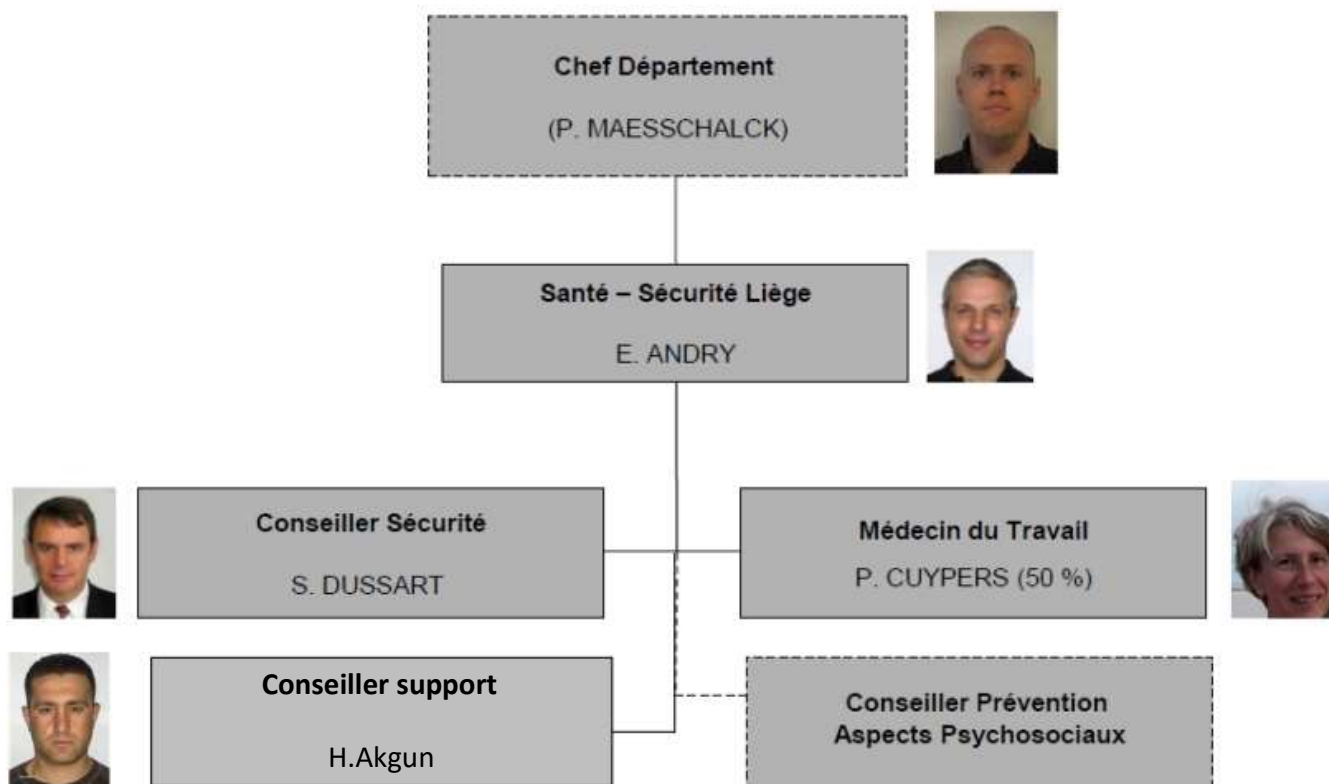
Chef Département

(P. MAESSCHALCK)

Santé – Sécurité Liège

E. ANDRY

Conseiller Sécurité

S. DUSSART

Médecin du Travail

P. CUYPERS (50 %)

Conseiller support

H.Akgun

Conseiller Prévention Aspects Psychosociaux